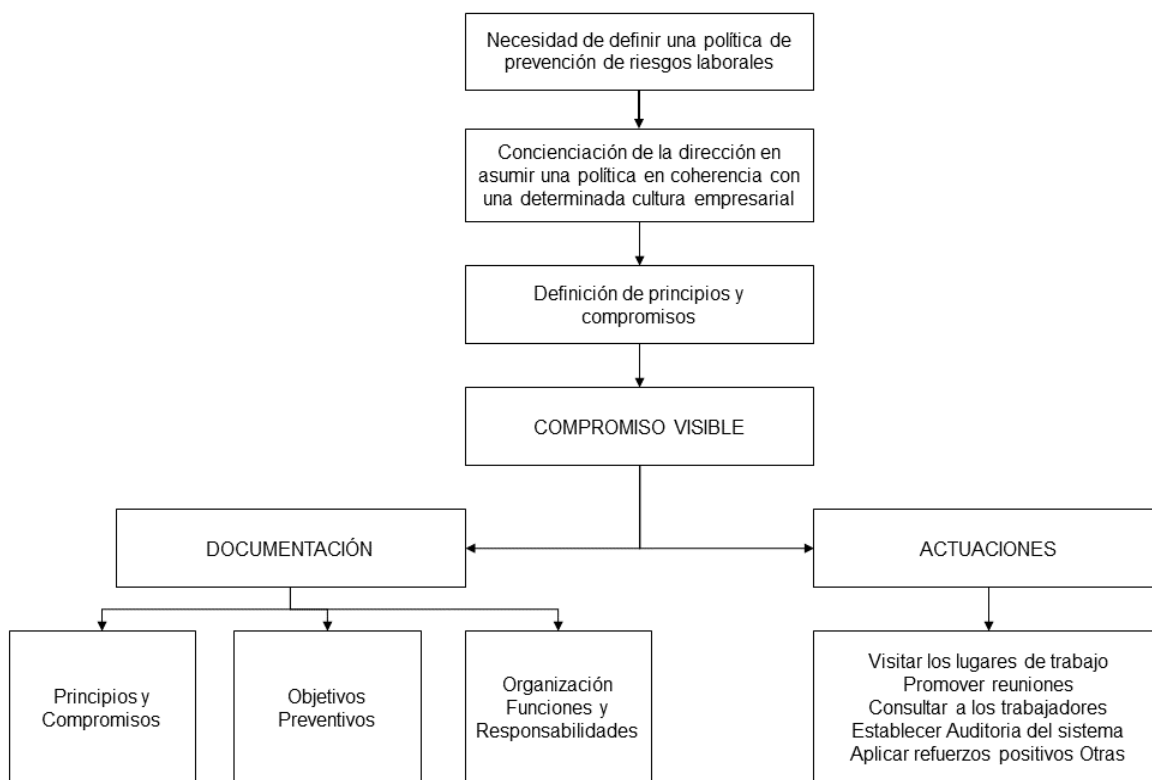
Necesidad de definir una política de prevención de riesgos laborales

Concienciación de la dirección en asumir una política en coherencia con una determinada cultura empresarial

Definición de principios y compromisos

COMPROMISO VISIBLE

DOCUMENTACIÓN

ACTUACIONES

Principios y Compromisos

Objetivos Preventivos

Organización Funciones y Responsabilidades

Visitar los lugares de trabajo
Promover reuniones
Consultar a los trabajadores
Establecer Auditoria del sistema
Aplicar refuerzos positivos Otras